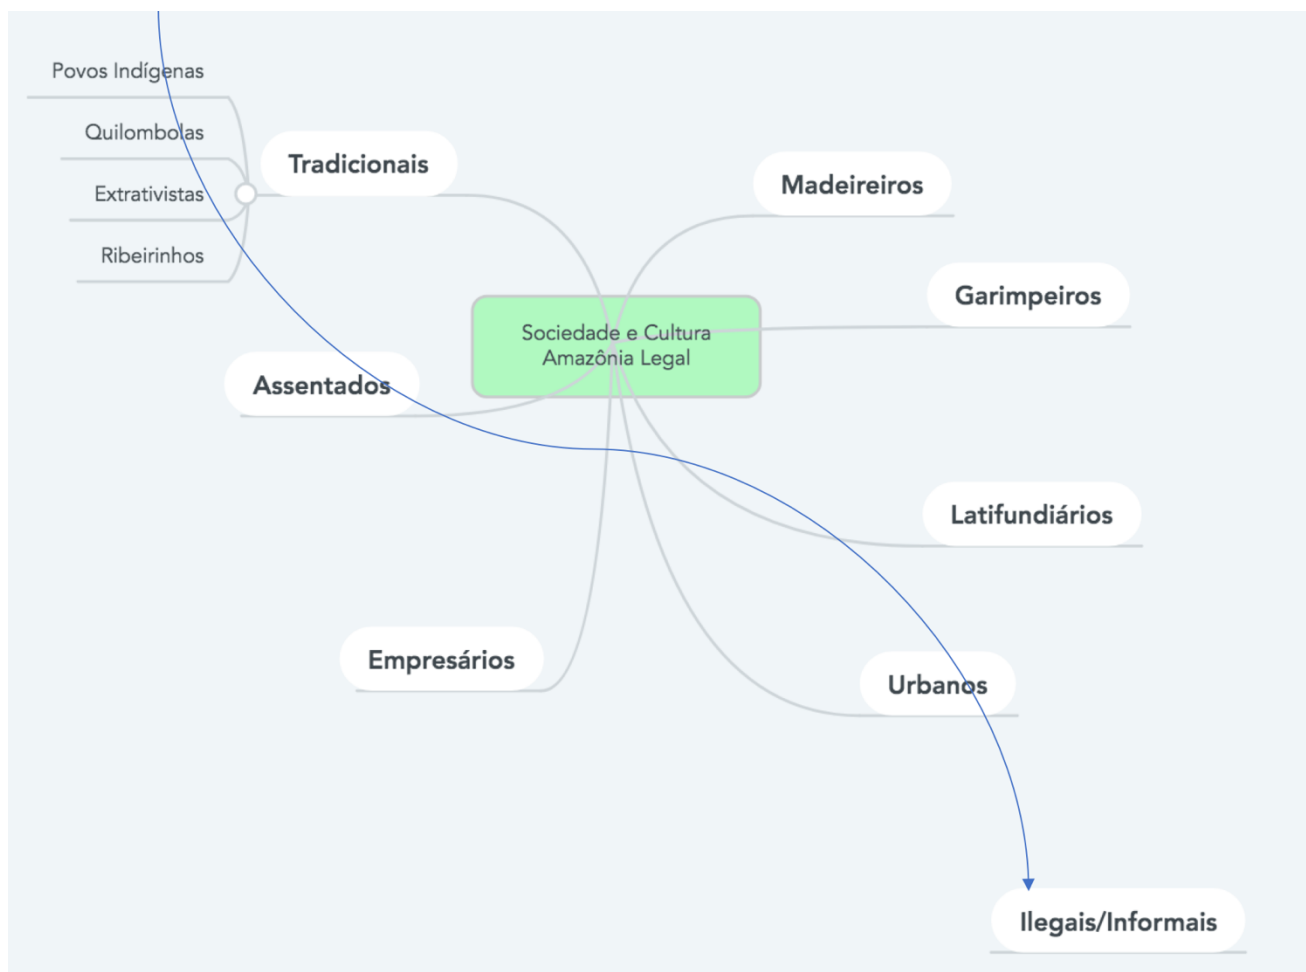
Sociedade e Cultura Amazônia Legal

Tradicionais

Povos Indígenas

Quilombolas

Extrativistas

Ribeirinhos

Madeireiros

Garimpeiros

Assentados

Latifundiários

Empresários

Urbanos

Ilegais/Informais